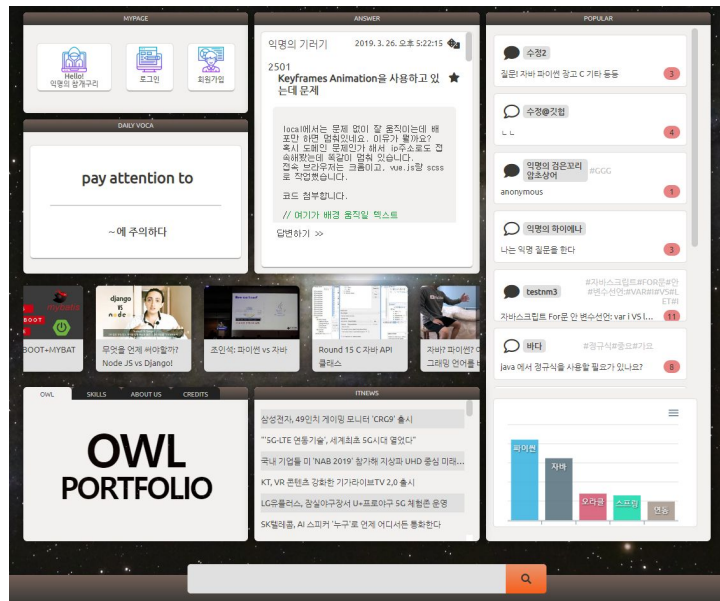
MYPAGE

Hello!
익명의 참새구리

로그인

회원가입

DAILY VOCA

pay attention to

~에 주의하다

ANSWER

익명의 기러기 2019. 3. 26. 오후 5:22:15

2501

Keyframes Animation을 사용하고 있는데 문제

local에서는 문제 없이 잘 움직이는데 배포만 하면 멈춰있네요. 이유가 뭘까요? 혹시 도메인 문제인가 해서 ip주소로도 접속해봤는데 똑같이 멈춰 있습니다. 접속 브라우저는 크롬이고, vue.js랑 scss로 작업했습니다.

코드 첨부합니다.

// 여기가 배경 움직일 텍스트

답변하기 >>

POPULAR

수정2
질문! 자바 파이썬 장고 C 기타 등등 3

수정@갓힙
ㄴㄴ 4

익명의 검은꼬리 않초상어 #GGG
anonymous 1

익명의 하이에나
나는 익명 질문을 한다 3

testnm3 #자바스크립트#FOR문#안#변수선언#VAR#LET#VS#LET#I
자바스크립트 For문 안 변수선언: var i VS l... 11

바다 #정규식#중요#가요
java 에서 정규식을 사용할 필요가 있나요? 8

BOOT+MYBAT

무엇을 언제 써야할까? Node JS vs Django!

조인석: 파이썬 vs 자바

Round 15 C 자바 API 클래스

자바? 파이썬? 어 그래밍 언어를 배

OWL SKILLS ABOUT US CREDITS

OWL
PORTFOLIO

ITNEWS

삼성전자, 49인치 게이밍 모니터 'CRG9' 출시
"'5G-LTE 연동기술', 세계최초 5G시대 열었다"
국내 기업들 미 'NAB 2019' 참가해 지상파 UHD 중심 미래...
KT, VR 콘텐츠 강화한 기가라이브TV 2.0 출시
LG유플러스, 잠실야구장서 U+프로야구 5G 체험존 운영
SK텔레콤, AI 스피커 '누구'로 언제 어디서든 통화한다

파이썬
자바
오라클
스프링
연돈